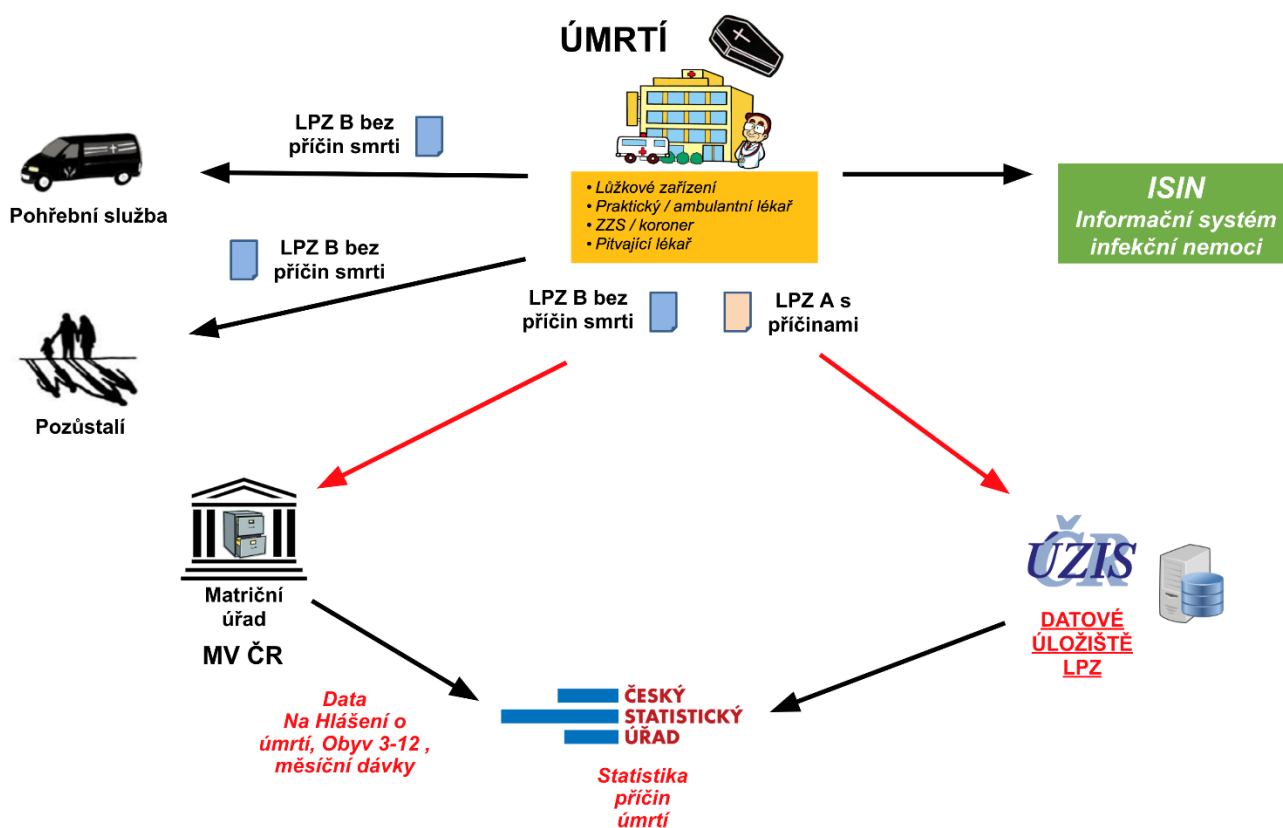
ÚMRTÍ

LPZ B bez příčin smrti

Pohřební služba

• Lůžkové zařízení
• Praktický / ambulantní lékař
• ZZS / koroner
• Pitvající lékař

ISIN
Informační systém infekční nemoci

LPZ B bez příčin smrti

Pozůstalí

LPZ B bez příčin smrti

LPZ A s příčinami

Matriční úřad
MV ČR

ÚZIS

DATOVÉ ÚLOŽIŠTĚ LPZ

Data Na Hlášení o úmrtí, Obyv 3-12 , měsíční dávky

ČESKÝ STATISTICKÝ ÚŘAD

Statistika příčin úmrtí